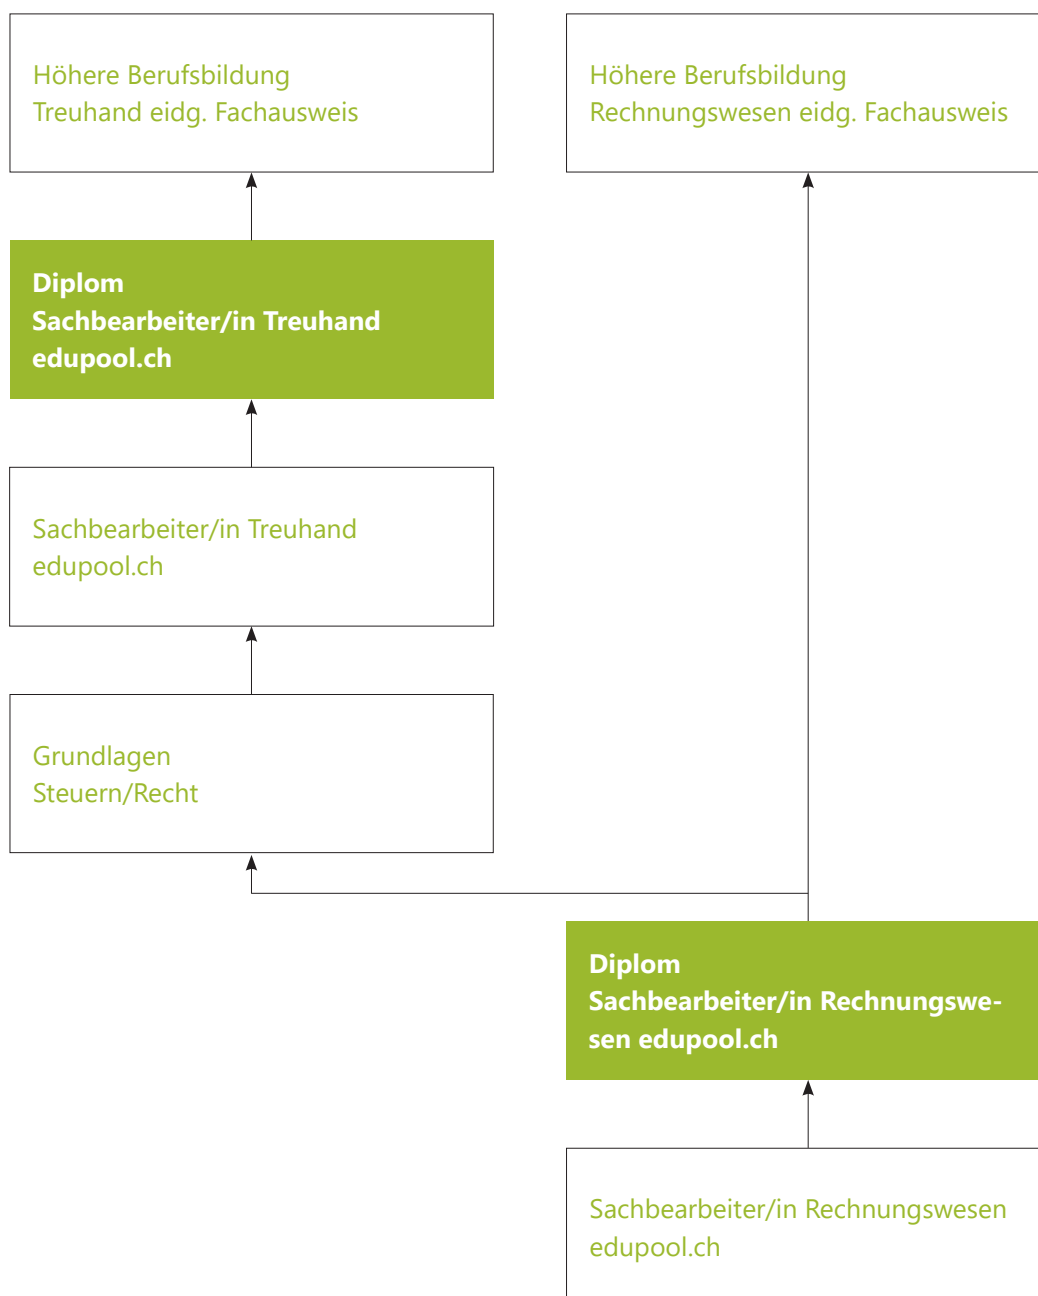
Höhere Berufsbildung
Treuhand eidg. Fachausweis

Höhere Berufsbildung
Rechnungswesen eidg. Fachausweis

Diplom
Sachbearbeiter/in Treuhand
edupool.ch

Sachbearbeiter/in Treuhand
edupool.ch

Grundlagen
Steuern/Recht

Diplom
Sachbearbeiter/in Rechnungswesen edupool.ch

Sachbearbeiter/in Rechnungswesen
edupool.ch